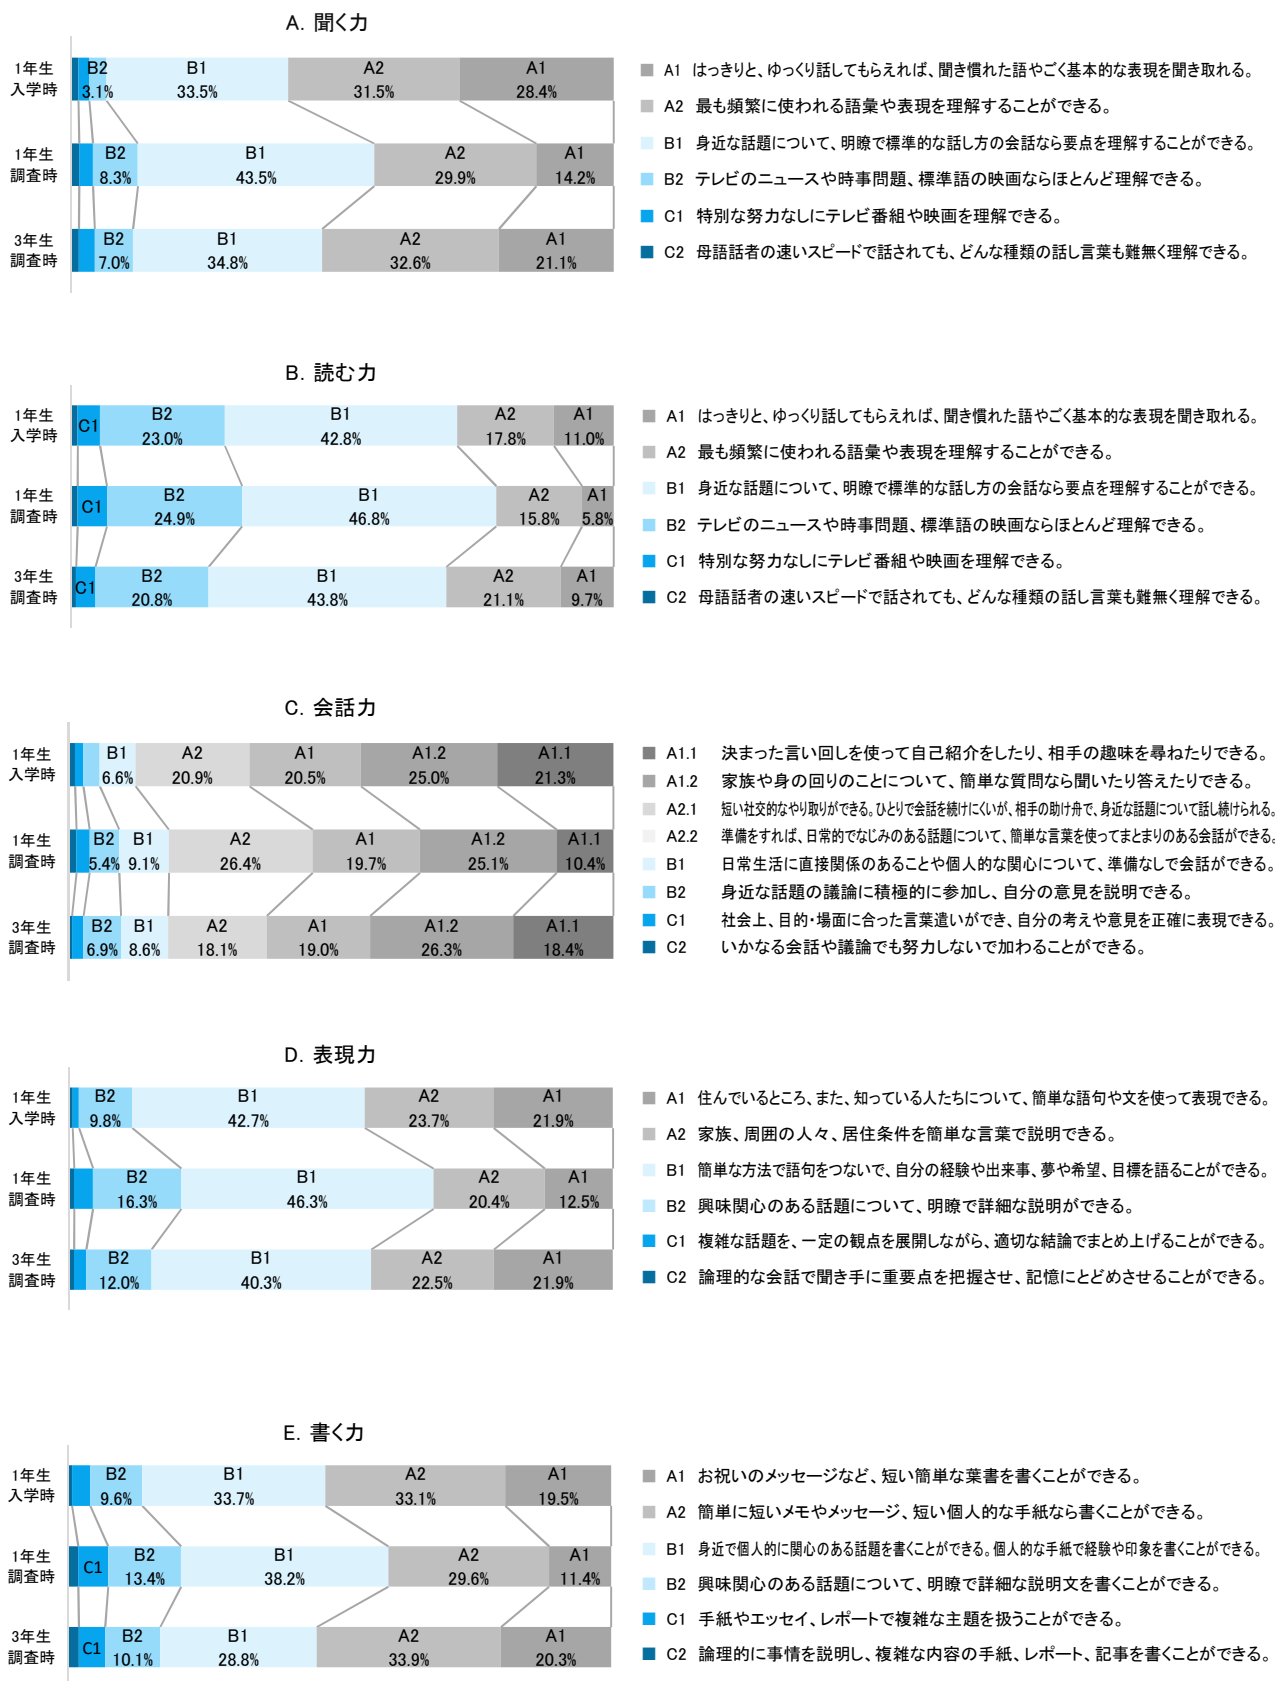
A. 聞く力

1年生入学時 B2 3.1% B1 33.5% A2 31.5% A1 28.4%
1年生調査時 B2 8.3% B1 43.5% A2 29.9% A1 14.2%
3年生調査時 B2 7.0% B1 34.8% A2 32.6% A1 21.1%

A1 はっきりと、ゆっくり話してもらえれば、聞き慣れた語やごく基本的な表現を聞き取れる。
A2 最も頻繁に使われる語彙や表現を理解することができる。
B1 身近な話題について、明瞭で標準的な話し方の会話なら要点を理解することができる。
B2 テレビのニュースや時事問題、標準語の映画ならほとんど理解できる。
C1 特別な努力なしにテレビ番組や映画を理解できる。
C2 母語話者の速いスピードで話されても、どんな種類の話し言葉も難無く理解できる。

B. 読む力

1年生入学時 C1 B2 23.0% B1 42.8% A2 17.8% A1 11.0%
1年生調査時 C1 B2 24.9% B1 46.8% A2 15.8% A1 5.8%
3年生調査時 C1 B2 20.8% B1 43.8% A2 21.1% A1 9.7%

A1 はっきりと、ゆっくり話してもらえれば、聞き慣れた語やごく基本的な表現を聞き取れる。
A2 最も頻繁に使われる語彙や表現を理解することができる。
B1 身近な話題について、明瞭で標準的な話し方の会話なら要点を理解することができる。
B2 テレビのニュースや時事問題、標準語の映画ならほとんど理解できる。
C1 特別な努力なしにテレビ番組や映画を理解できる。
C2 母語話者の速いスピードで話されても、どんな種類の話し言葉も難無く理解できる。

C. 会話力

1年生入学時 B1 6.6% A2 20.9% A1 20.5% A1.2 25.0% A1.1 21.3%
1年生調査時 B2 5.4% B1 9.1% A2 26.4% A1 19.7% A1.2 25.1% A1.1 10.4%
3年生調査時 B2 6.9% B1 8.6% A2 18.1% A1 19.0% A1.2 26.3% A1.1 18.4%

A1.1 決まった言い回しを使って自己紹介をしたり、相手の趣味を尋ねたりできる。
A1.2 家族や身の回りのことについて、簡単な質問なら聞いたり答えたりできる。
A2.1 短い社交的なやり取りができる。ひとりで会話を続けにくいが、相手の助け舟で、身近な話題について話し続けられる。
A2.2 準備をすれば、日常的でなじみのある話題について、簡単な言葉を使ってまとまりのある会話ができる。
B1 日常生活に直接関係のあることや個人的な関心について、準備なしで会話ができる。
B2 身近な話題の議論に積極的に参加し、自分の意見を説明できる。
C1 社会上、目的・場面に合った言葉遣いができ、自分の考えや意見を正確に表現できる。
C2 いかなる会話や議論でも努力しないで加わることができる。

D. 表現力

1年生入学時 B2 9.8% B1 42.7% A2 23.7% A1 21.9%
1年生調査時 B2 16.3% B1 46.3% A2 20.4% A1 12.5%
3年生調査時 B2 12.0% B1 40.3% A2 22.5% A1 21.9%

A1 住んでいるところ、また、知っている人たちについて、簡単な語句や文を使って表現できる。
A2 家族、周囲の人々、居住条件を簡単な言葉で説明できる。
B1 簡単な方法で語句をつないで、自分の経験や出来事、夢や希望、目標を語ることができる。
B2 興味関心のある話題について、明瞭で詳細な説明ができる。
C1 複雑な話題を、一定の観点を展開しながら、適切な結論でまとめ上げることができる。
C2 論理的な会話で聞き手に重要点を把握させ、記憶にとどめさせることができる。

E. 書く力

1年生入学時 B2 9.6% B1 33.7% A2 33.1% A1 19.5%
1年生調査時 C1 B2 13.4% B1 38.2% A2 29.6% A1 11.4%
3年生調査時 C1 B2 10.1% B1 28.8% A2 33.9% A1 20.3%

A1 お祝いのメッセージなど、短い簡単な葉書を書くことができる。
A2 簡単に短いメモやメッセージ、短い個人的な手紙なら書くことができる。
B1 身近で個人的に関心のある話題を書くことができる。個人的な手紙で経験や印象を書くことができる。
B2 興味関心のある話題について、明瞭で詳細な説明文を書くことができる。
C1 手紙やエッセイ、レポートで複雑な主題を扱うことができる。
C2 論理的に事情を説明し、複雑な内容の手紙、レポート、記事を書くことができる。